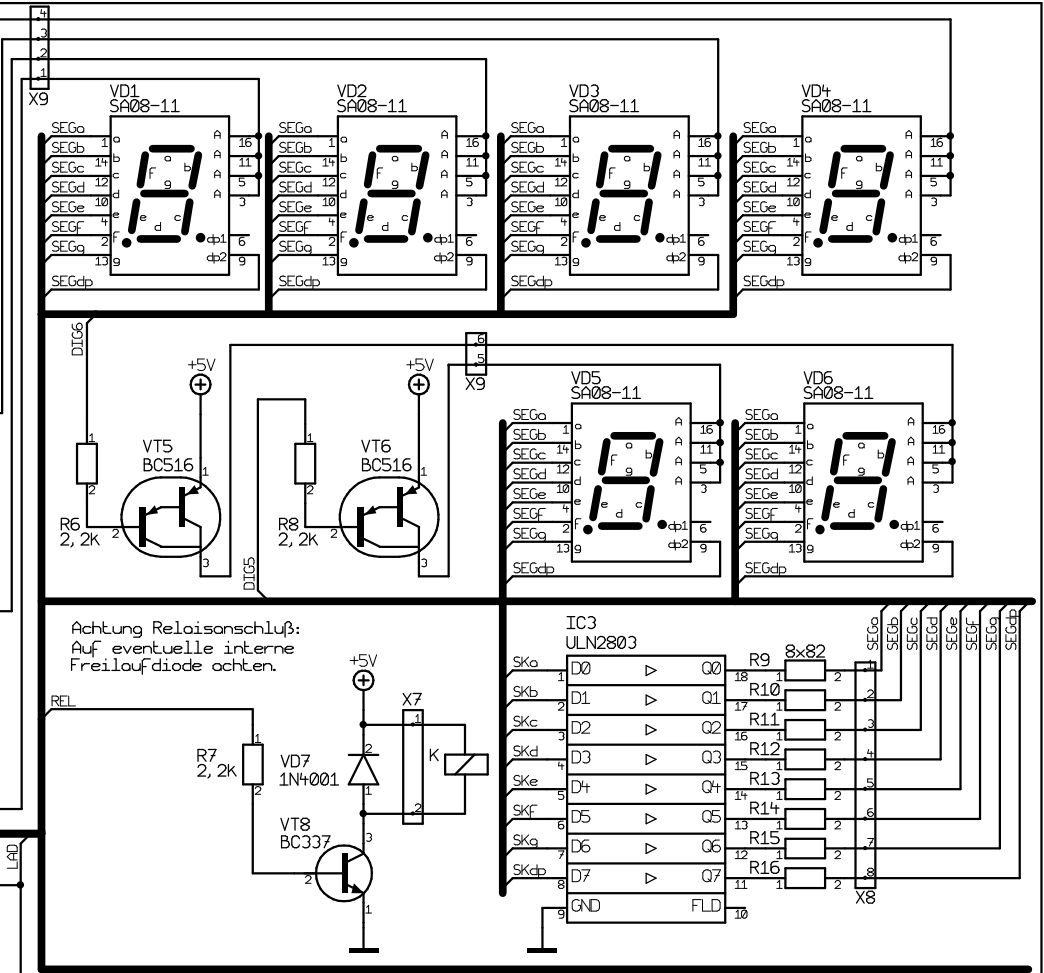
4
3
2
1
X9

VD1
SA08-11
SEGa
SEGb
SEGc
SEGd
SEGe
SEGf
SEGg
SEGdp
1 a
14 b
12 c
10 d
e
4
2 f
13 g
A 16
A 11
A 5
A 3
dp1 6
dp2 9

VD2
SA08-11
SEGa
SEGb
SEGc
SEGd
SEGe
SEGf
SEGg
SEGdp

VD3
SA08-11
SEGa
SEGb
SEGc
SEGd
SEGe
SEGf
SEGg
SEGdp

VD4
SA08-11
SEGa
SEGb
SEGc
SEGd
SEGe
SEGf
SEGg
SEGdp

DIG6
+5V
6
5
X9
VT5
BC516
R6
2,2K
VT6
BC516
R8
2,2K
DIG5

VD5
SA08-11
SEGa
SEGb
SEGc
SEGd
SEGe
SEGf
SEGg
SEGdp

VD6
SA08-11
SEGa
SEGb
SEGc
SEGd
SEGe
SEGf
SEGg
SEGdp

Achtung Reloisanschluß:
Auf eventuelle interne
Freilaufdiode achten.

+5V
X7
REL
R7
2,2K
VD7
1N4001
K
VT8
BC337
LAD

IC3
ULN2803
SKa D0 Q0
SKb D1 Q1
SKc D2 Q2
SKd D3 Q3
SKe D4 Q4
SKf D5 Q5
SKg D6 Q6
SKdp D7 Q7
GND FLD
9 10
R9 8x82
R10
R11
R12
R13
R14
R15
R16
X8
SEGa
SEGb
SEGc
SEGd
SEGe
SEGf
SEGg
SEGdp